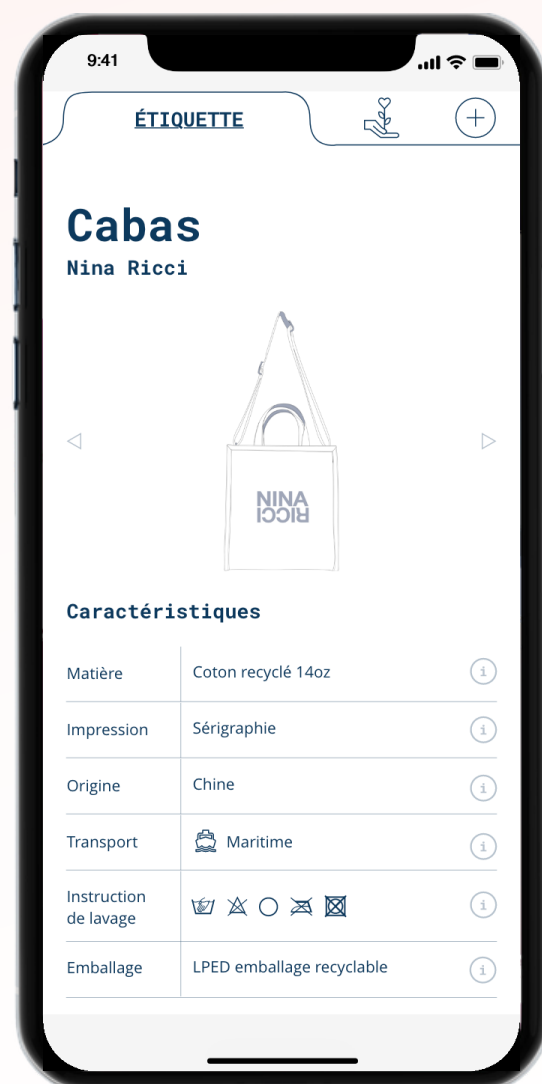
9:41

ÉTIQUETTE

Cabas
Nina Ricci

NINA RICCI

Caractéristiques

| | | |
|---|---|---|
| Matière | Coton recyclé 14oz | i |
| Impression | Sérigraphie | i |
| Origine | Chine | i |
| Transport | Maritime | i |
| Instruction de lavage | | i |
| Emballage | LPED emballage recyclable | i |